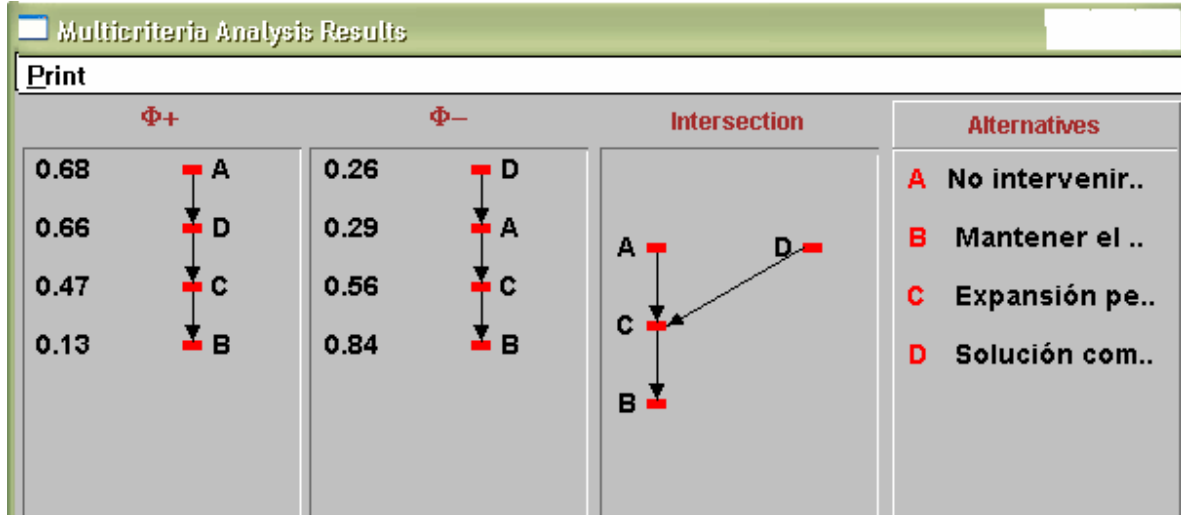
Multicriteria Analysis Results

Print

$\Phi+$

0.68 A
0.66 D
0.47 C
0.13 B

$\Phi-$

0.26 D
0.29 A
0.56 C
0.84 B

Intersection

A D
C
B

Alternatives

A No intervenir..
B Mantener el ..
C Expansión pe..
D Solución com..